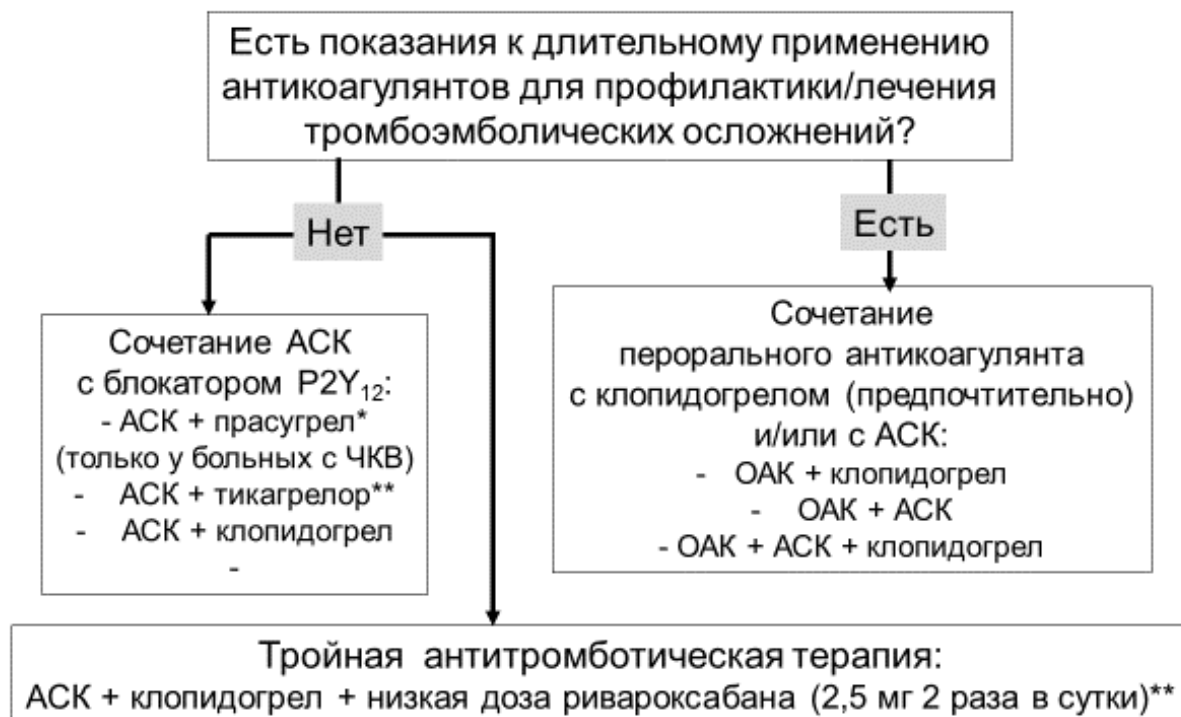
Есть показания к длительному применению антикоагулянтов для профилактики/лечения тромбоэмболических осложнений?

Нет

Есть

Сочетание АСК с блокатором $P2Y_{12}$:
- АСК + прасугрел*
(только у больных с ЧКВ)
- АСК + тикагрелор**
- АСК + клопидогрел
-

Сочетание перорального антикоагулянта с клопидогрелом (предпочтительно) и/или с АСК:
- ОАК + клопидогрел
- ОАК + АСК
- ОАК + АСК + клопидогрел

Тройная антитромботическая терапия:
АСК + клопидогрел + низкая доза ривароксабана (2,5 мг 2 раза в сутки)**